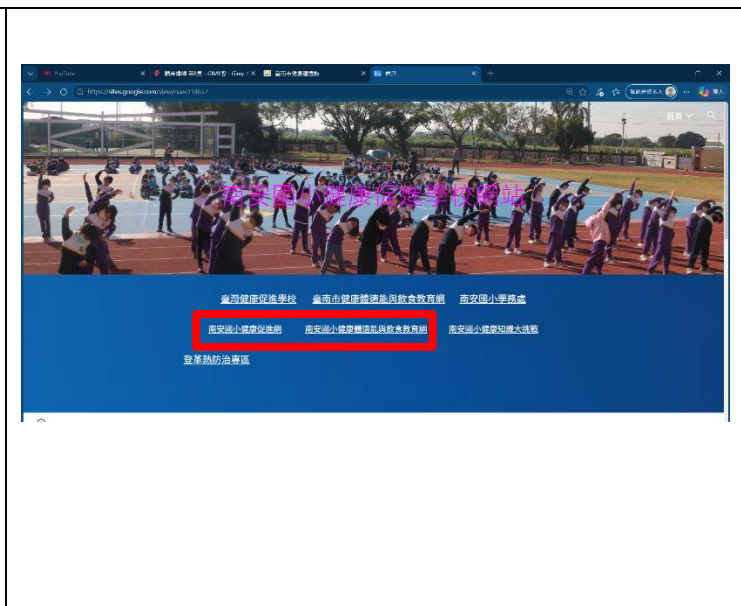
YouTube
https://sites.google.com/view/nanl1460/
首頁
南安國小健康促進學校網站
臺灣健康促進學校　臺南市健康體適能與飲食教育網　南安國小學務處
南安國小健康促進網　南安國小健康體適能與飲食教育網　南安國小健康知識大挑戰
登革熱防治專區